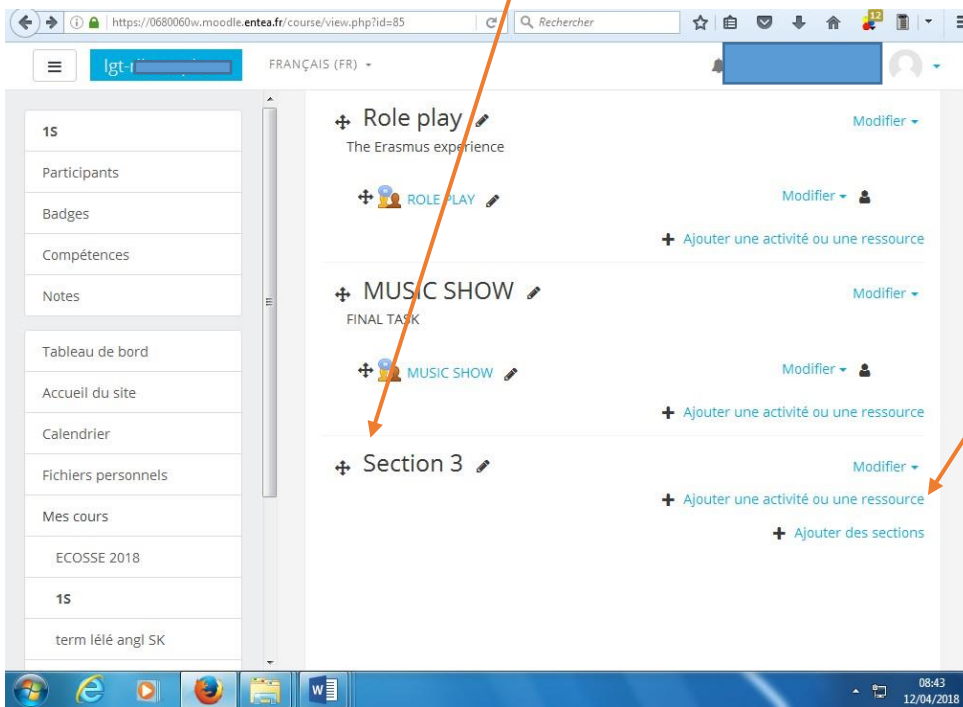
https://0680060w.moodle.entea.fr/course/view.php?id=85

Rechercher

12

lgt-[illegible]

FRANÇAIS (FR)

1S

Participants

Badges

Compétences

Notes

Tableau de bord

Accueil du site

Calendrier

Fichiers personnels

Mes cours

ECOSSE 2018

1S

term lélé angl SK

Role play

Modifier

The Erasmus experience

ROLE PLAY

Modifier

Ajouter une activité ou une ressource

MUSIC SHOW

Modifier

FINAL TASK

MUSIC SHOW

Modifier

Ajouter une activité ou une ressource

Section 3

Modifier

Ajouter une activité ou une ressource

Ajouter des sections

08:43
12/04/2018